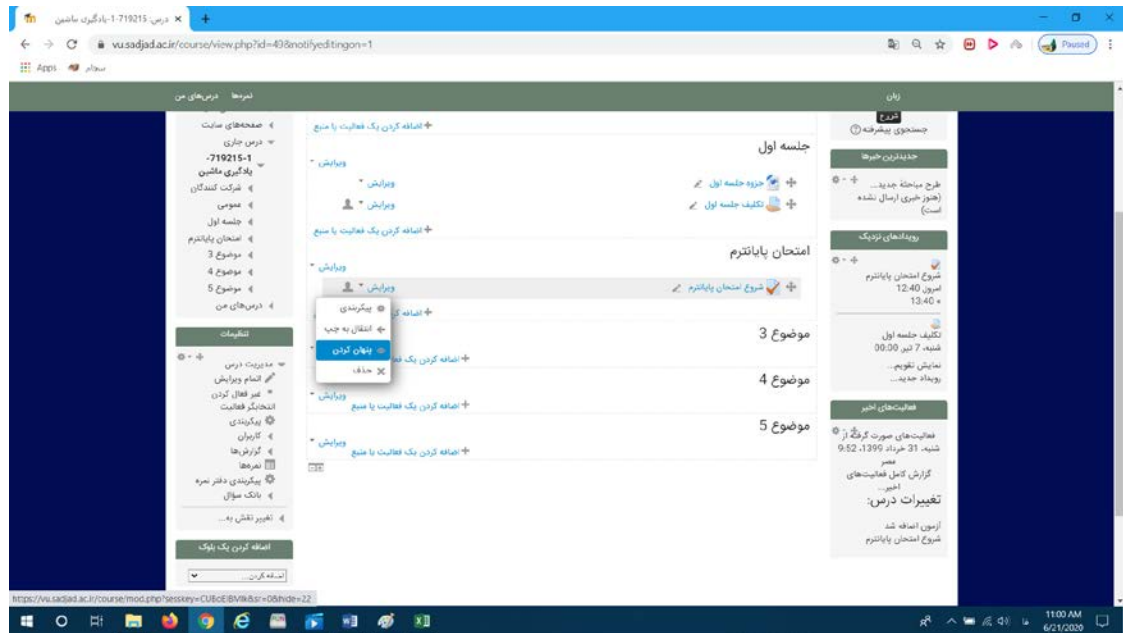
درس: 719215-1-یادگیری ماشین ×

vu.sadjad.ac.ir/course/view.php?id=49&notifyeditingon=1

Paused

Apps سجاد

نمره‌ها درس‌های من

زبان

خروج
جستجوی پیشرفته

جدیدترین خبرها
طرح مباحثهٔ جدید...
(هنوز خبری ارسال نشده است)

رویدادهای نزدیک
شروع امتحان پایانترم
امروز 12:40 » 13:40
تکلیف جلسه اول
شنبه، 7 تیر 00:00
نمایش تقویم...
رویداد جدید...

فعالیت‌های اخیر
فعالیت‌های صورت گرفته از شنبه، 31 خرداد 1399، 9:52 عصر
گزارش کامل فعالیت‌های اخیر...
تغییرات درس:
آزمون اضافه شد
شروع امتحان پایانترم

+ اضافه کردن یک فعالیت یا منبع

جلسه اول
ویرایش
جزوه جلسه اول ویرایش
تکلیف جلسه اول ویرایش
+ اضافه کردن یک فعالیت یا منبع

امتحان پایانترم
ویرایش
شروع امتحان پایانترم ویرایش
پیکربندی
انتقال به چپ
پنهان کردن
حذف
+ اضافه کردن یک فعالیت یا منبع

موضوع 3
+ اضافه کردن یک فعالیت یا منبع

موضوع 4
ویرایش
+ اضافه کردن یک فعالیت یا منبع

موضوع 5
ویرایش
+ اضافه کردن یک فعالیت یا منبع

صفحه‌های سایت
درس جاری
719215-1-یادگیری ماشین
شرکت کنندگان
عمومی
جلسه اول
امتحان پایانترم
موضوع 3
موضوع 4
موضوع 5
درس‌های من

تنظیمات
مدیریت درس
اتمام ویرایش
غیر فعال کردن انتخابگر فعالیت
پیکربندی
کاربران
گزارش‌ها
نمره‌ها
پیکربندی دفتر نمره
بانک سوال
تغییر نقش به...

اضافه کردن یک بلوک
اضافه کردن...

https://vu.sadjad.ac.ir/course/mod.php?sesskey=CUBciEBVMk&sr=0&hide=22

11:00 AM
6/21/2020